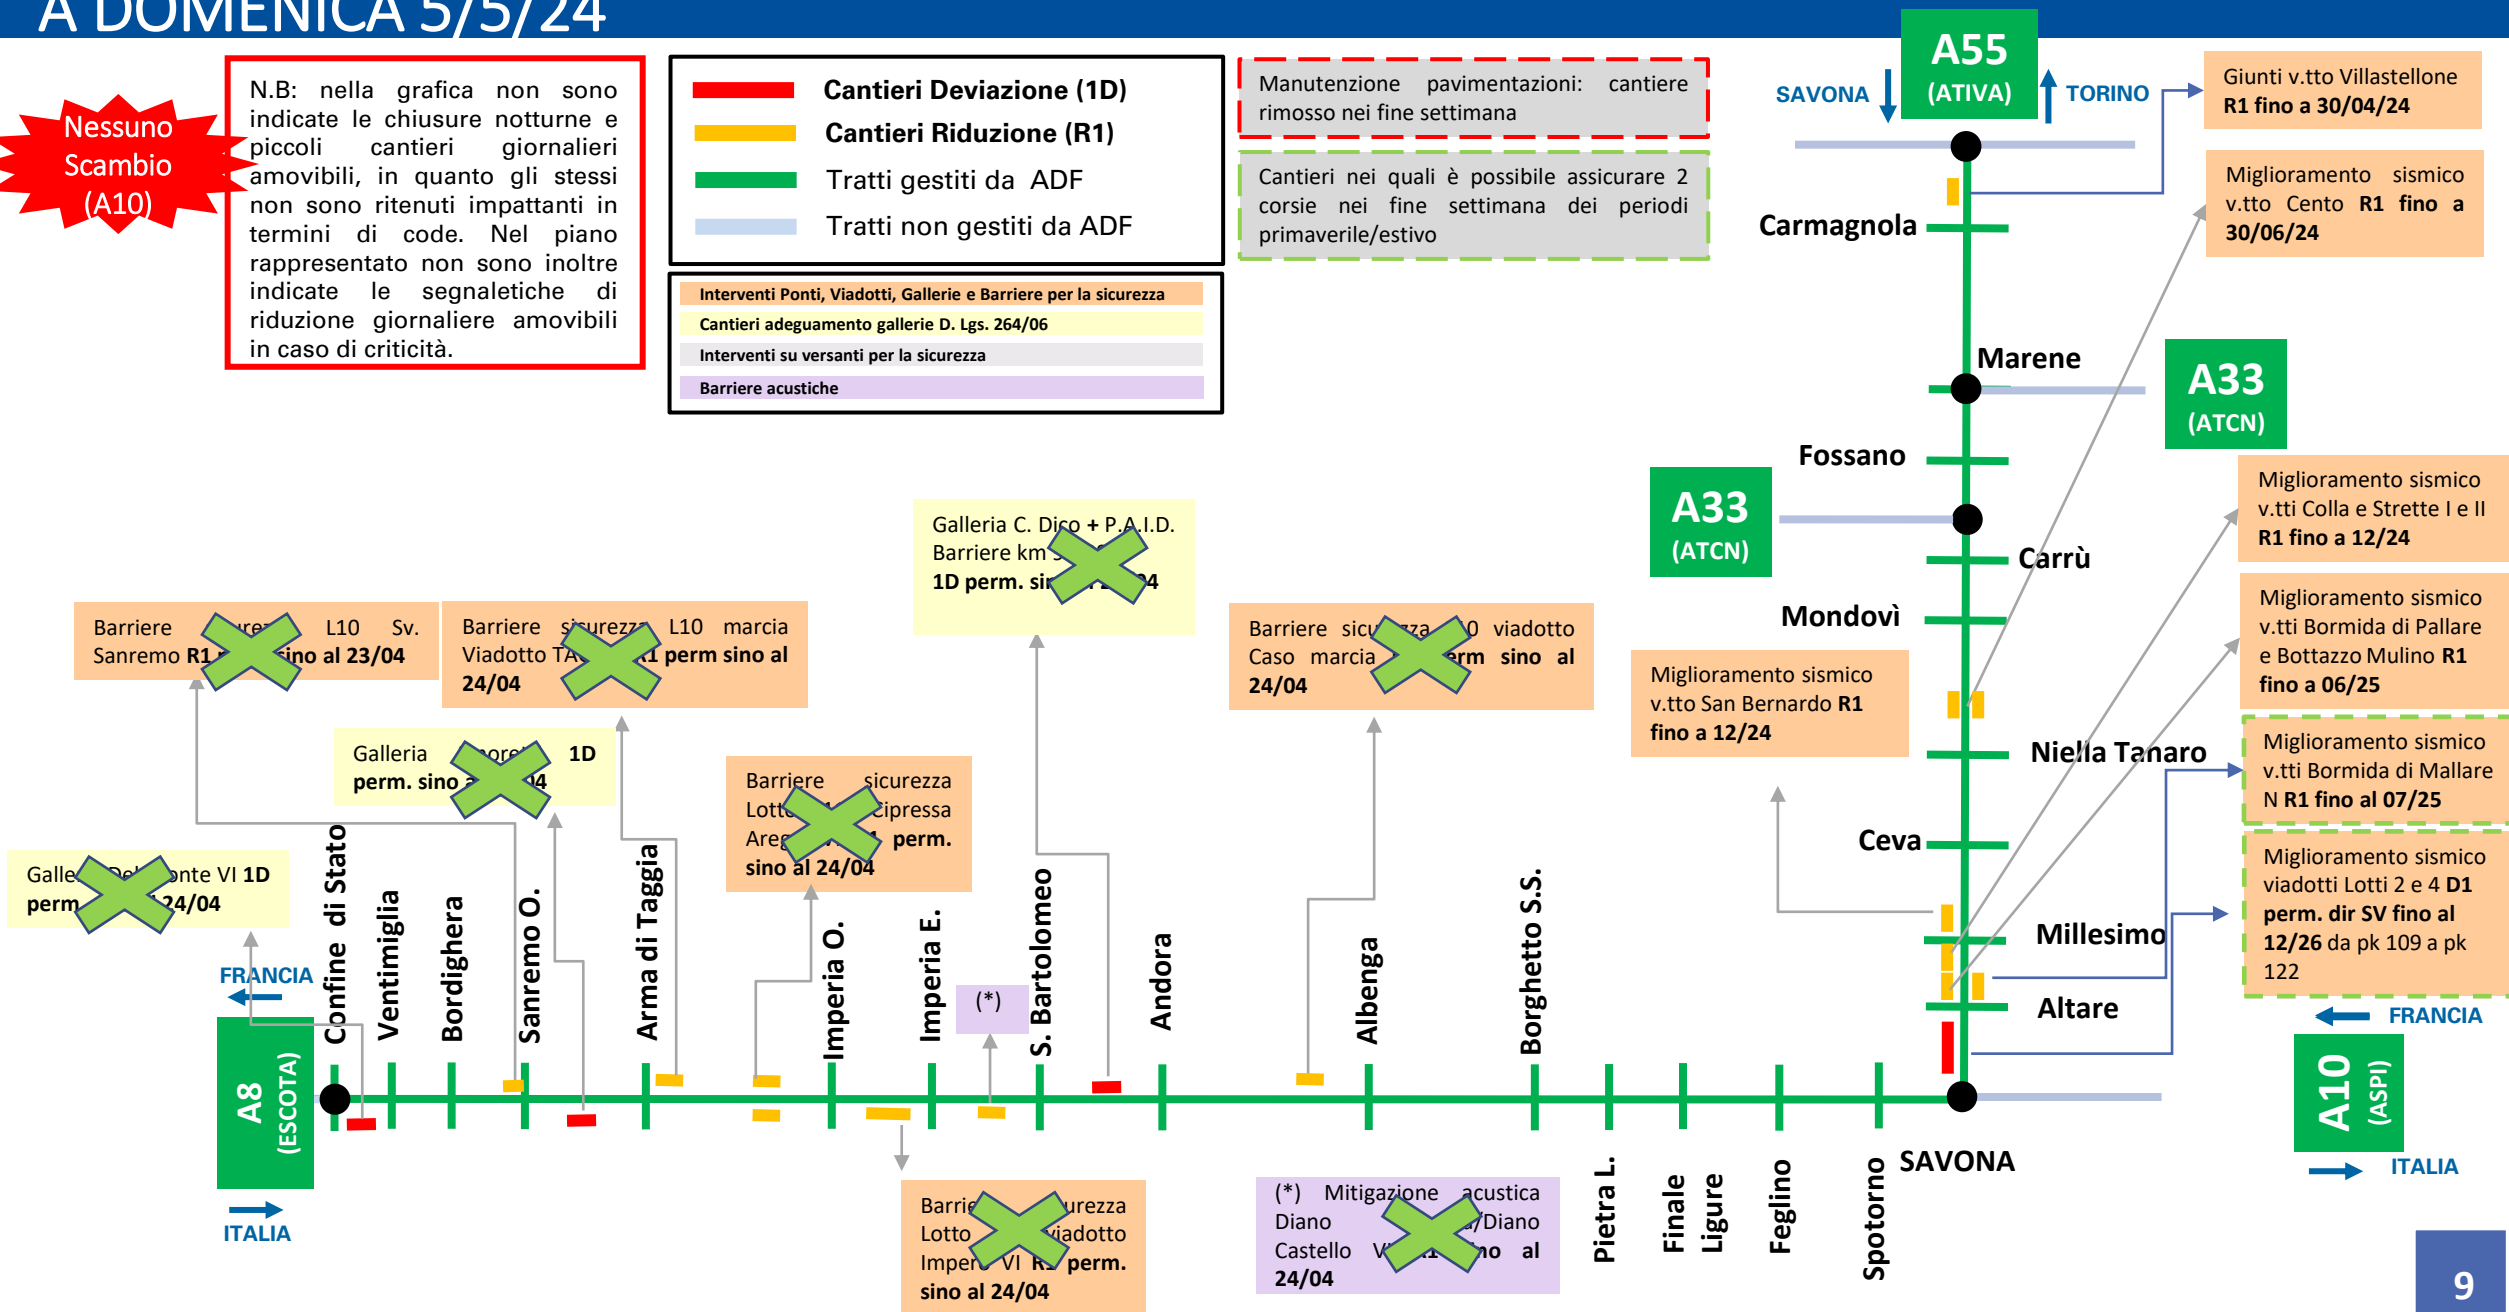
A DOMENICA 5/5/24

Nessuno Scambio (A10)

N.B: nella grafica non sono indicate le chiusure notturne e piccoli cantieri giornalieri amovibili, in quanto gli stessi non sono ritenuti impattanti in termini di code. Nel piano rappresentato non sono inoltre indicate le segnaletiche di riduzione giornaliere amovibili in caso di criticità.

Cantieri Deviazione (1D)
Cantieri Riduzione (R1)
Tratti gestiti da ADF
Tratti non gestiti da ADF

Interventi Ponti, Viadotti, Gallerie e Barriere per la sicurezza
Cantieri adeguamento gallerie D. Lgs. 264/06
Interventi su versanti per la sicurezza
Barriere acustiche

Manutenzione pavimentazioni: cantiere rimosso nei fine settimana

Cantieri nei quali è possibile assicurare 2 corsie nei fine settimana dei periodi primaverile/estivo

SAVONA A55 (ATIVA) TORINO

Giunti v.tto Villastellone R1 fino a 30/04/24

Miglioramento sismico v.tto Cento R1 fino a 30/06/24

Carmagnola
Marene
A33 (ATCN)
Fossano
A33 (ATCN)
Carrù
Mondovì

Miglioramento sismico v.tti Colla e Strette I e II R1 fino a 12/24

Miglioramento sismico v.tti Bormida di Pallare e Bottazzo Mulino R1 fino a 06/25

Miglioramento sismico v.tto San Bernardo R1 fino a 12/24

Niella Tanaro

Miglioramento sismico v.tti Bormida di Mallare N R1 fino al 07/25

Ceva

Miglioramento sismico viadotti Lotti 2 e 4 D1 perm. dir SV fino al 12/26 da pk 109 a pk 122

Millesimo
Altare
FRANCIA
A10 (ASPI)
ITALIA

Galleria C. Di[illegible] + P.A.I.D. Barriere km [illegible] 1D perm. si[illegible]4

Barriere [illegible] L10 Sv. Sanremo R1 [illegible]ino al 23/04

Barriere sicurezza L10 marcia Viadotto TA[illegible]1 perm sino al 24/04

Barriere sic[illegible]zza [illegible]0 viadotto Caso marcia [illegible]erm sino al 24/04

Galleria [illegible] 1D perm. sino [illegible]4

Barriere sicurezza Lott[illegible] cipressa Are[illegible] perm. sino al 24/04

Galle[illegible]onte VI 1D perm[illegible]24/04

FRANCIA
A8 (ESCOTA)
ITALIA

Confine di Stato
Ventimiglia
Bordighera
Sanremo O.
Arma di Taggia
Imperia O.
Imperia E.
(*)
S. Bartolomeo
Andora
Albenga
Borghetto S.S.
Pietra L.
Finale Ligure
Feglino
Spotorno
SAVONA

Barrie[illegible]urezza Lotto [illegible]iadotto Imper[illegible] VI R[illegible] perm. sino al 24/04

(*) Mitigazione acustica Diano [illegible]/Diano Castello V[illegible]no al 24/04

9